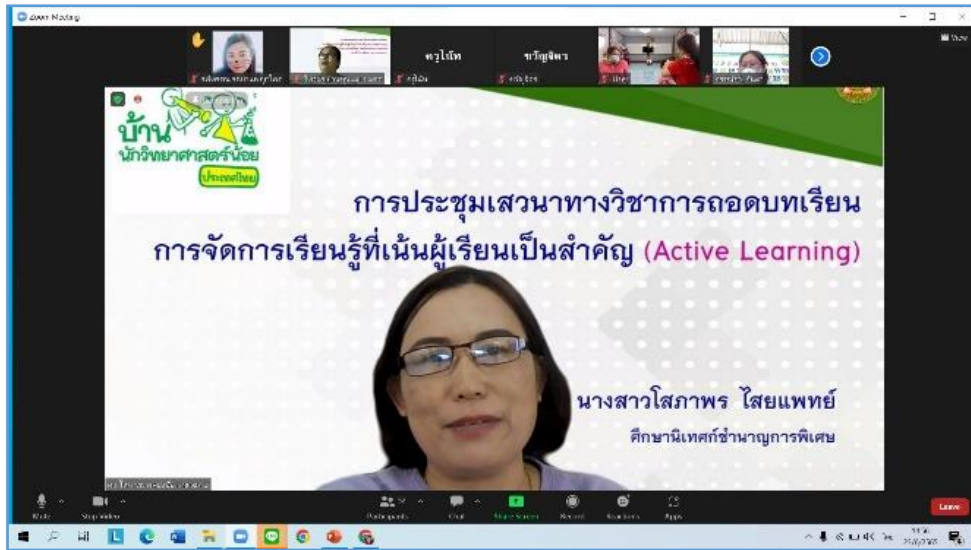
Zoom Meeting

ครูโบ๊ท

ขวัญจิตร

View

บ้านนักวิทยาศาสตร์น้อย ประเทศไทย

การประชุมเสวนาทางวิชาการถอดบทเรียน

การจัดการเรียนรู้ที่เน้นผู้เรียนเป็นสำคัญ (Active Learning)

นางสาวโสภาพร ไสยแพทย์

ศึกษานิเทศก์ชำนาญการพิเศษ

Mute

Stop Video

Participants

Chat

Share Screen

Record

Reactions

Apps

Leave